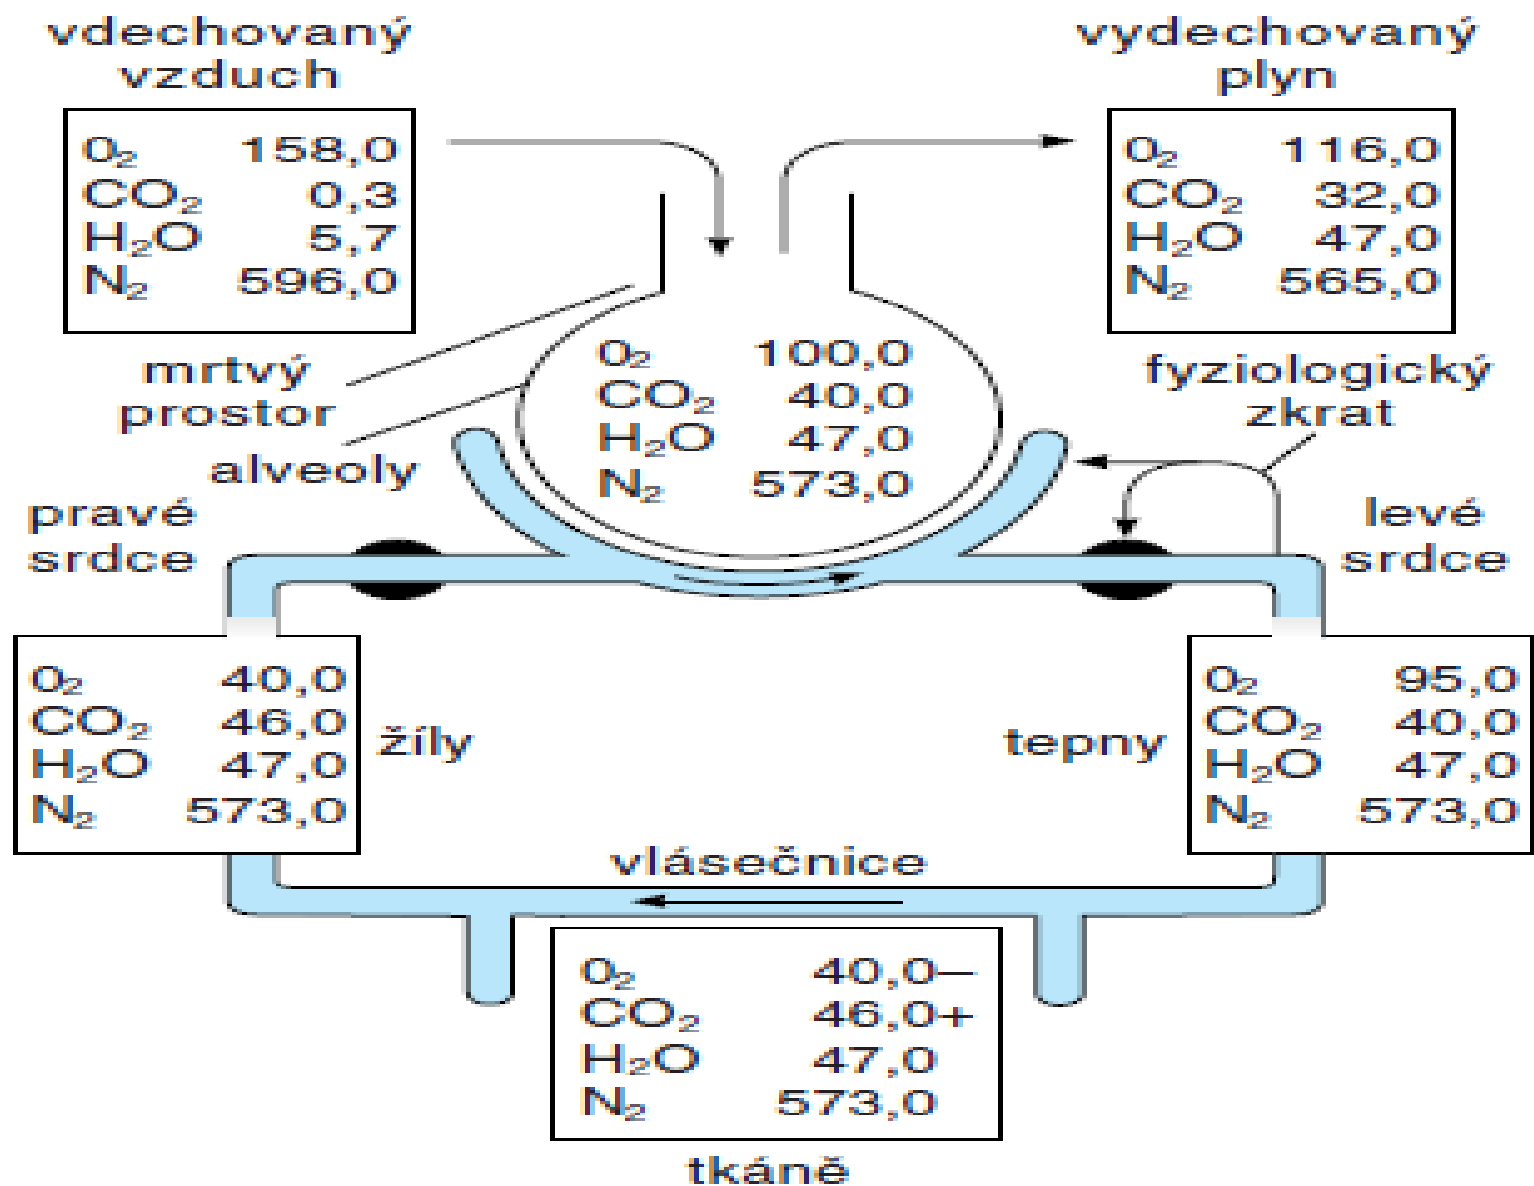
vdechovaný vzduch

| | |
|---|---|
| $O_2$ | 158,0 |
| $CO_2$ | 0,3 |
| $H_2O$ | 5,7 |
| $N_2$ | 596,0 |

vydechovaný plyn

| | |
|---|---|
| $O_2$ | 116,0 |
| $CO_2$ | 32,0 |
| $H_2O$ | 47,0 |
| $N_2$ | 565,0 |

| | |
|---|---|
| $O_2$ | 100,0 |
| $CO_2$ | 40,0 |
| $H_2O$ | 47,0 |
| $N_2$ | 573,0 |

mrtvý prostor

alveoly

fyziologický zkrat

pravé srdce

levé srdce

| | |
|---|---|
| $O_2$ | 40,0 |
| $CO_2$ | 46,0 |
| $H_2O$ | 47,0 |
| $N_2$ | 573,0 |

žíly

tepny

| | |
|---|---|
| $O_2$ | 95,0 |
| $CO_2$ | 40,0 |
| $H_2O$ | 47,0 |
| $N_2$ | 573,0 |

vlásečnice

| | |
|---|---|
| $O_2$ | 40,0– |
| $CO_2$ | 46,0+ |
| $H_2O$ | 47,0 |
| $N_2$ | 573,0 |

tkáně